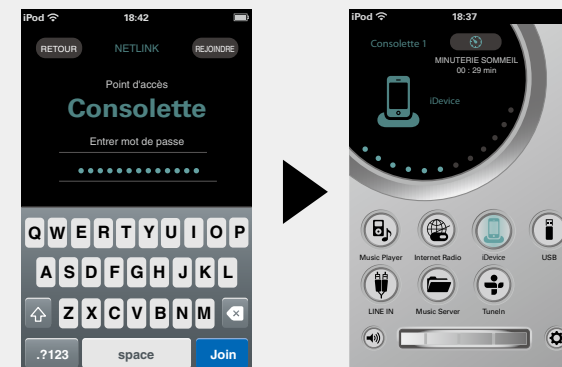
iPod 18:42

RETOUR NETLINK REJOINDRE

Point d'accès

Consolette

Entrer mot de passe

••••••••••••

Q W E R T Y U I O P

A S D F G H J K L

Z X C V B N M

.?123 space Join

iPod 18:37

Consolette 1

MINUTERIE SOMMEIL
00 : 29 min

iDevice

Music Player Internet Radio iDevice USB

LINE IN Music Server TuneIn